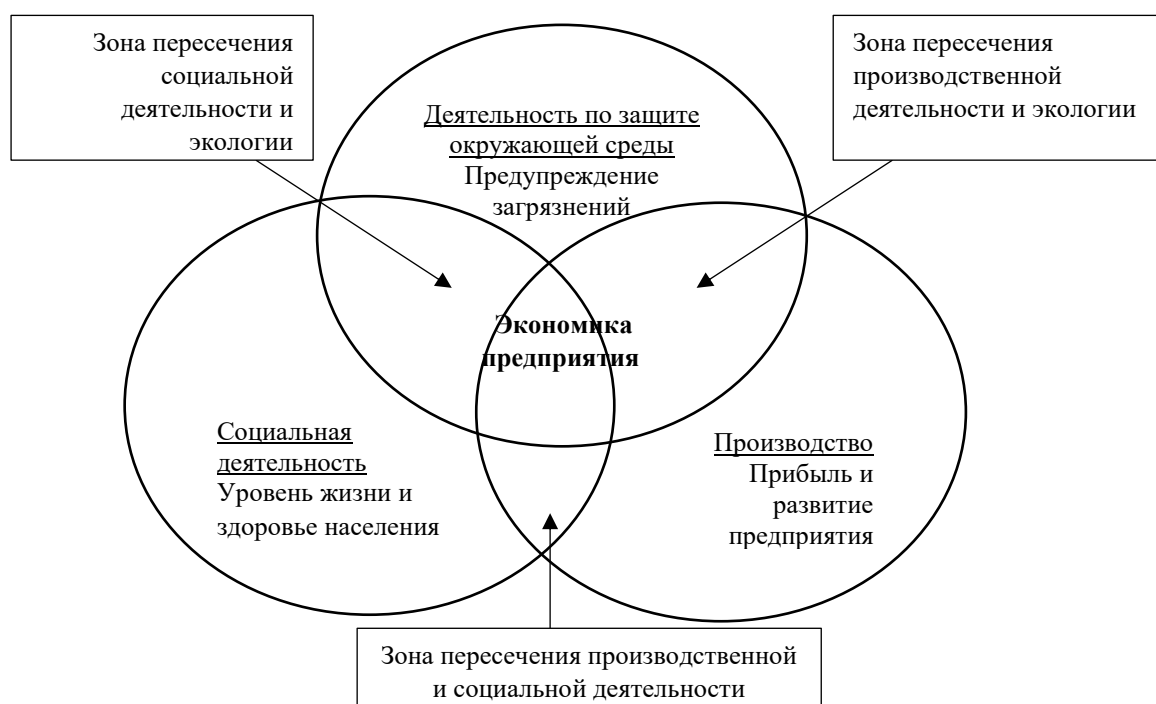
Зона пересечения социальной деятельности и экологии

Зона пересечения производственной деятельности и экологии

Деятельность по защите окружающей среды
Предупреждение загрязнений

Экономика предприятия

Социальная деятельность
Уровень жизни и здоровье населения

Производство
Прибыль и развитие предприятия

Зона пересечения производственной и социальной деятельности